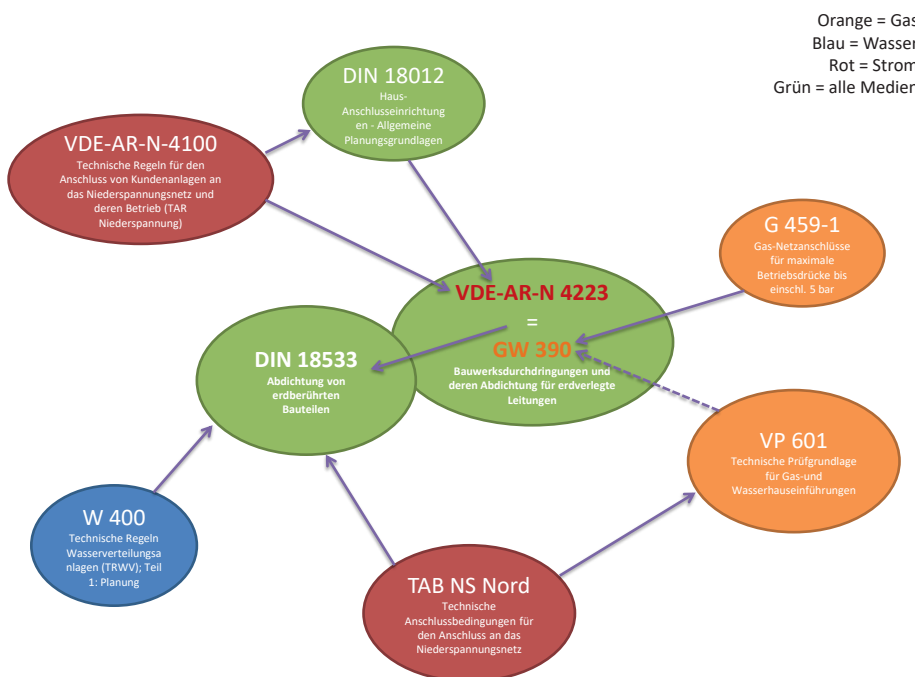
Orange = Gas
Blau = Wasser
Rot = Strom
Grün = alle Medien

DIN 18012
Haus-Anschlusseinrichtungen - Allgemeine Planungsgrundlagen

VDE-AR-N-4100
Technische Regeln für den Anschluss von Kundenanlagen an das Niederspannungsnetz und deren Betrieb (TAR Niederspannung)

G 459-1
Gas-Netzanschlüsse für maximale Betriebsdrücke bis einschl. 5 bar

VDE-AR-N 4223
=
GW 390
Bauwerksdurchdringungen und deren Abdichtung für erdverlegte Leitungen

DIN 18533
Abdichtung von erdberührten Bauteilen

VP 601
Technische Prüfgrundlage für Gas-und Wasserhauseinführungen

W 400
Technische Regeln Wasserverteilungsanlagen (TRWV); Teil 1: Planung

TAB NS Nord
Technische Anschlussbedingungen für den Anschluss an das Niederspannungsnetz